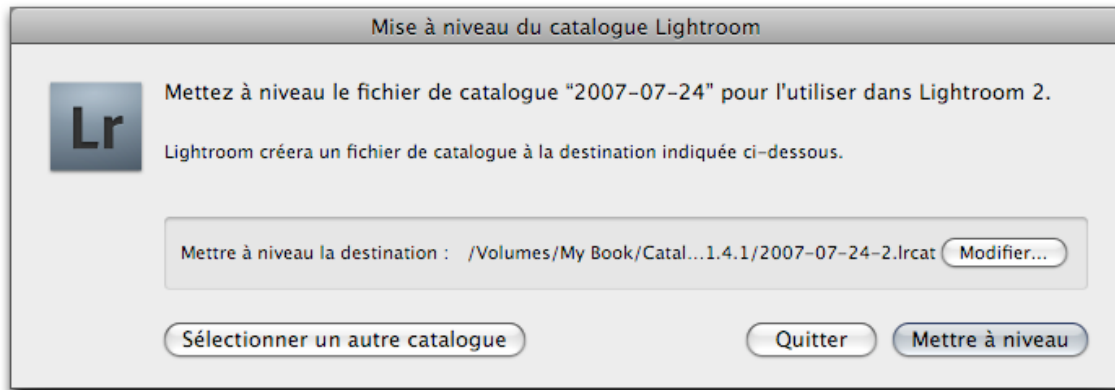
Mise à niveau du catalogue Lightroom

Lr

Mettez à niveau le fichier de catalogue “2007-07-24” pour l'utiliser dans Lightroom 2.

Lightroom créera un fichier de catalogue à la destination indiquée ci-dessous.

Mettre à niveau la destination : /Volumes/My Book/Catal...1.4.1/2007-07-24-2.lrcat Modifier...

Sélectionner un autre catalogue

Quitter

Mettre à niveau